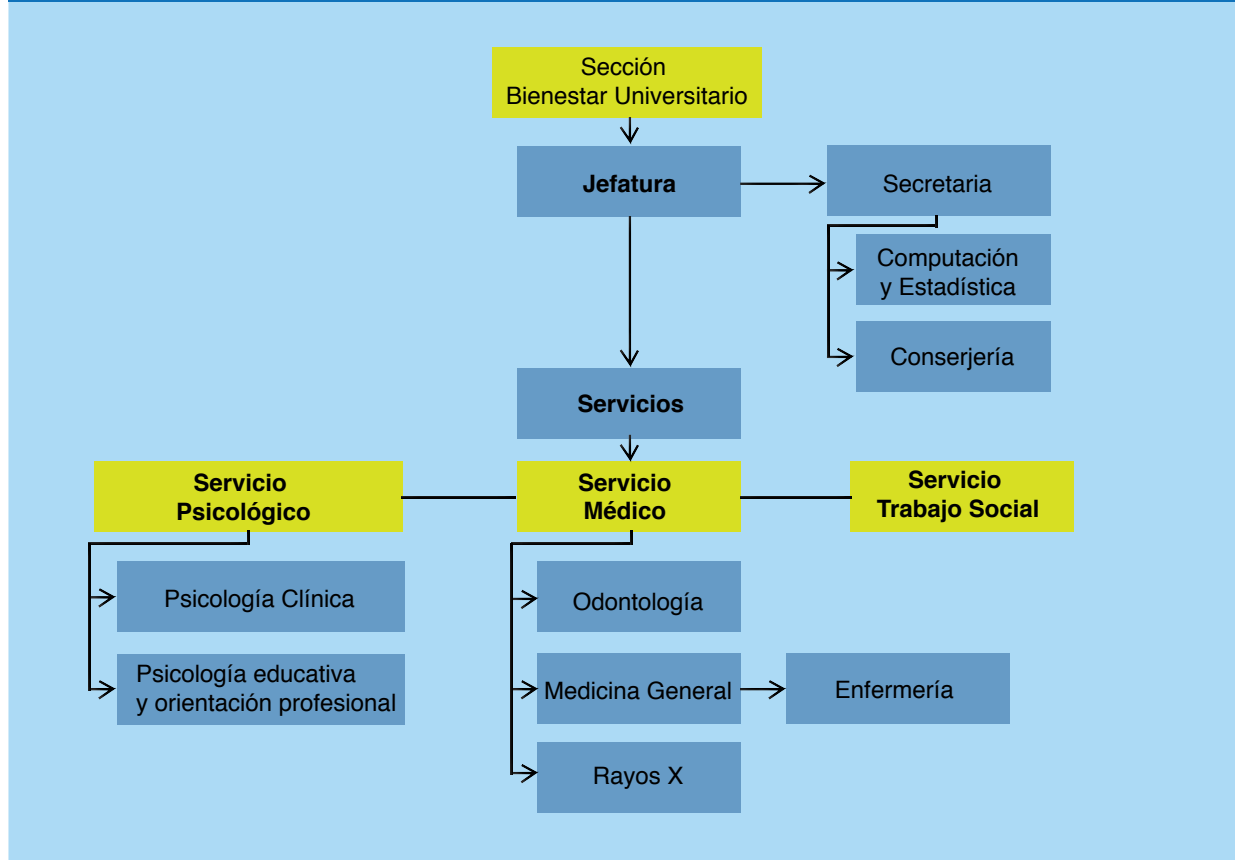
Sección
Bienestar Universitario

Jefatura

Secretaria

Computación
y Estadística

Conserjería

Servicios

Servicio
Psicológico

Servicio
Médico

Servicio
Trabajo Social

Psicología Clínica

Psicología educativa
y orientación profesional

Odontología

Medicina General

Enfermería

Rayos X